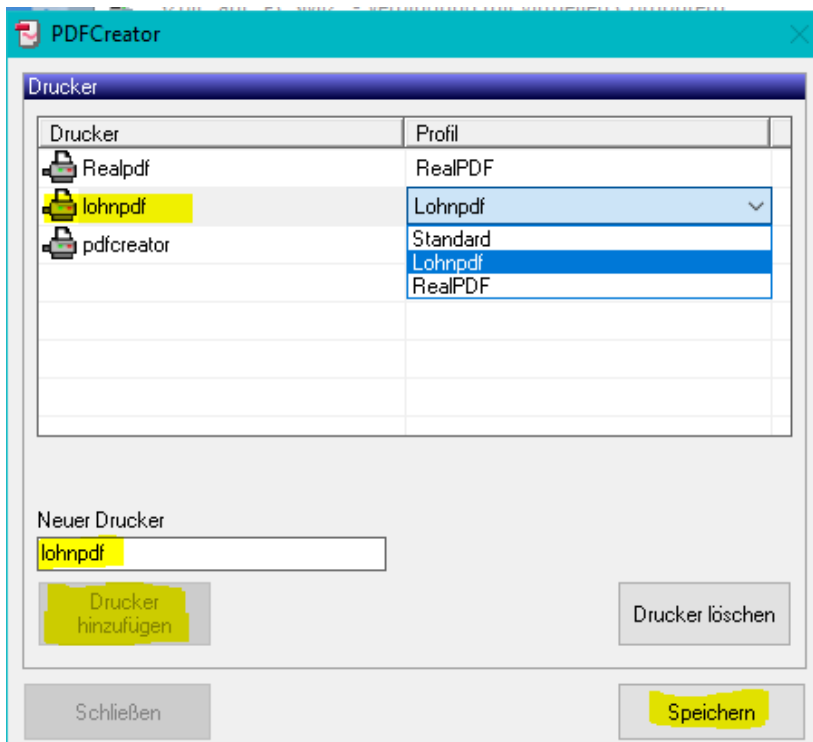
PDFCreator

Drucker

| Drucker | Profil |
|---|---|
| Realpdf | RealPDF |
| lohnpdf | Lohnpdf |
| pdfcreator | |

Standard
Lohnpdf
RealPDF

Neuer Drucker
lohnpdf

Drucker hinzufügen

Drucker löschen

Schließen

Speichern